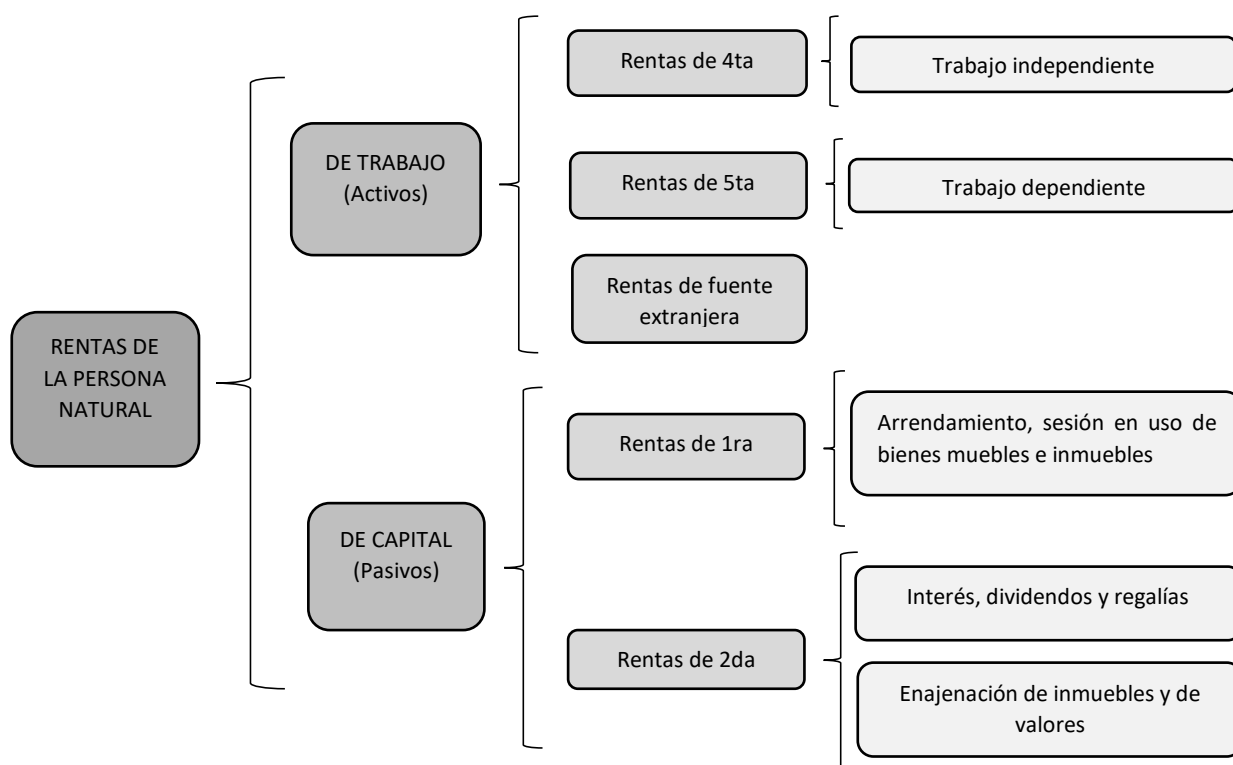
RENTAS DE LA PERSONA NATURAL

DE TRABAJO (Activos)

Rentas de 4ta

Trabajo independiente

Rentas de 5ta

Trabajo dependiente

Rentas de fuente extranjera

DE CAPITAL (Pasivos)

Rentas de 1ra

Arrendamiento, sesión en uso de bienes muebles e inmuebles

Rentas de 2da

Interés, dividendos y regalías

Enajenación de inmuebles y de valores